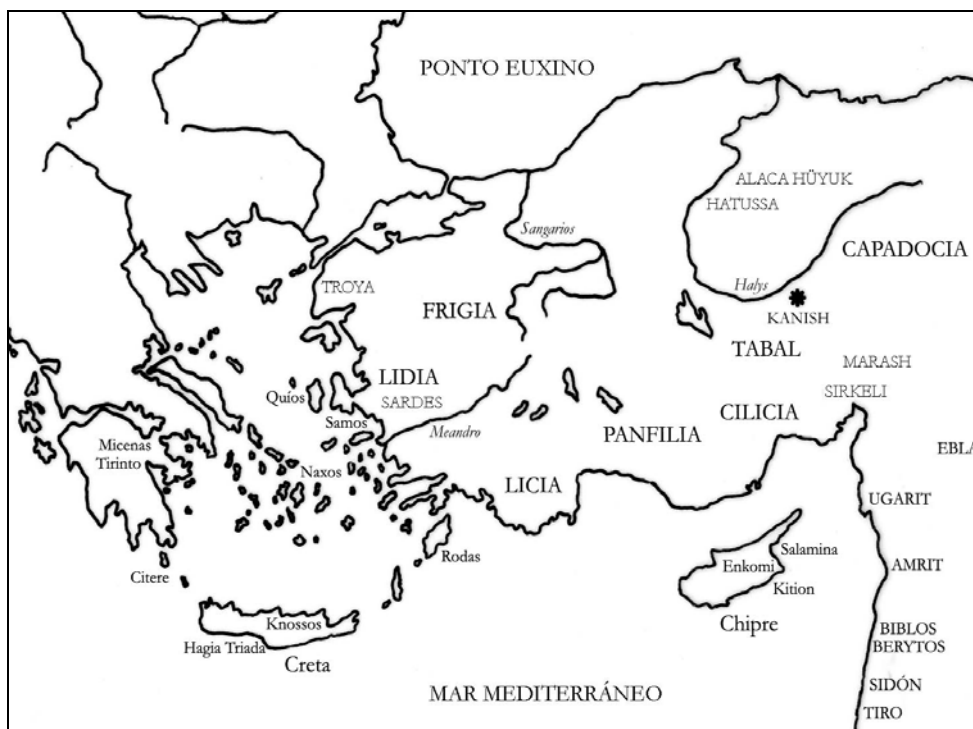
PONTO EUXINO

ALACA HÜYUK
HATUSSA

Sangarios

CAPADOCIA

TROYA

FRIGIA

Halys

KANISH

TABAL

MARASH

SIRKELI

LIDIA

Quíos

SARDES

Samos

Meandro

CILICIA

PANFILIA

EBL

Micenas
Tirinto

Naxos

LICIA

UGARIT

Salamina

Enkomi

Rodas

AMRIT

Kition

Citere

Chipre

Knossos

BIBLOS
BERYTOS

Hagia Triada

Creta

MAR MEDITERRÁNEO

SIDÓN

TIRO